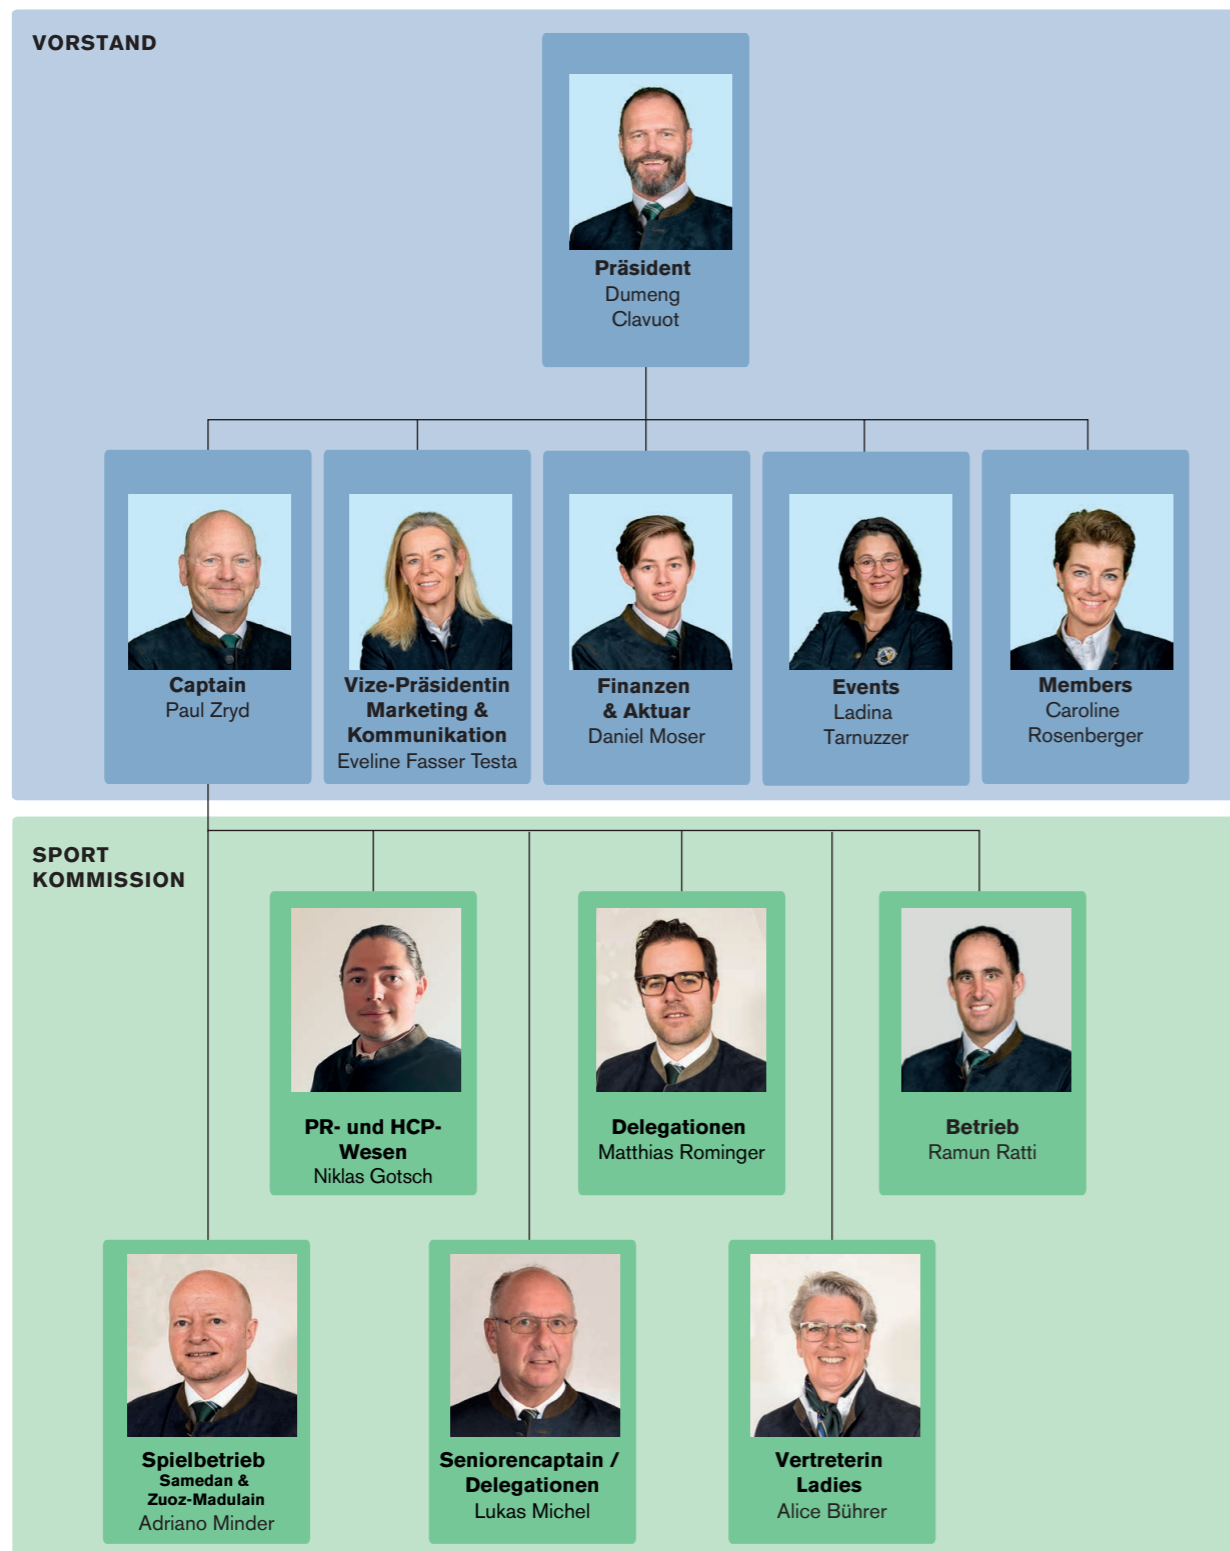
VORSTAND

Präsident
Dumeng Clavuot

Captain
Paul Zryd

Vize-Präsidentin Marketing & Kommunikation
Eveline Fasser Testa

Finanzen & Aktuar
Daniel Moser

Events
Ladina Tarnuzzer

Members
Caroline Rosenberger

SPORT KOMMISSION

PR- und HCP-Wesen
Niklas Gotsch

Delegationen
Matthias Rominger

Betrieb
Ramun Ratti

Spielbetrieb
Samedan & Zuoz-Madulain
Adriano Minder

Seniorencaptain / Delegationen
Lukas Michel

Vertreterin Ladies
Alice Bührer